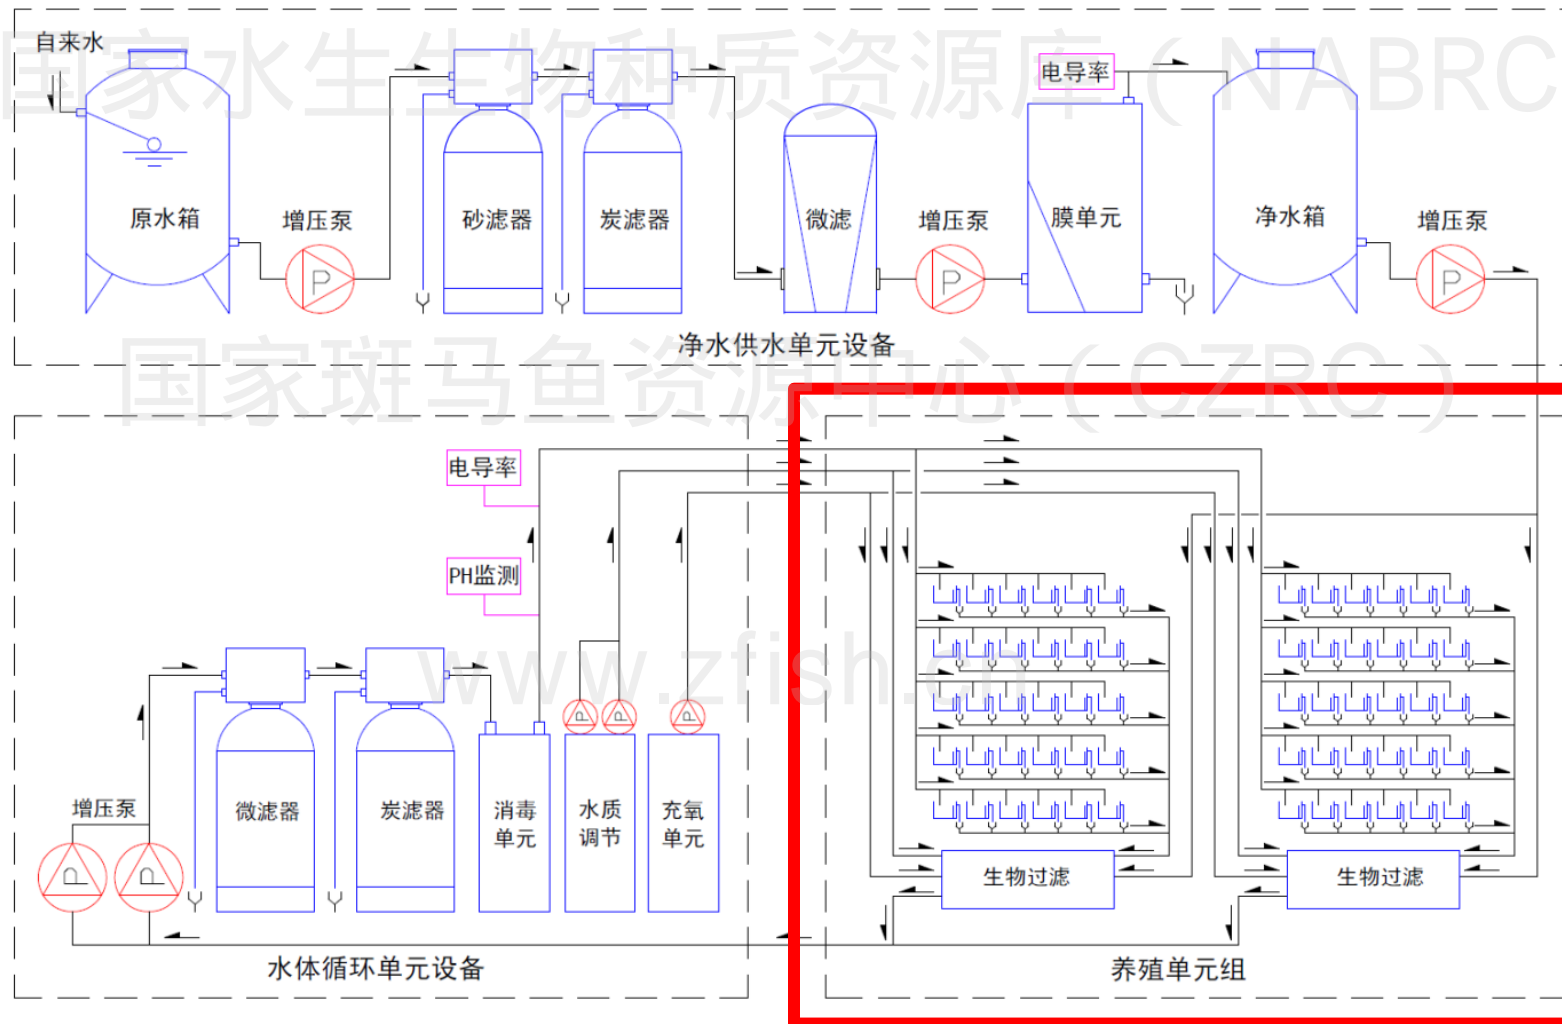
国家水生生物种质资源库（NABRC）

自来水

原水箱

增压泵

P

砂滤器

炭滤器

微滤

增压泵

P

电导率

膜单元

净水箱

增压泵

P

净水供水单元设备

国家斑马鱼资源中心（CZRC）

电导率

PH监测

www.zfish.cn

增压泵

微滤器

炭滤器

消毒单元

水质调节

充氧单元

生物过滤

生物过滤

水体循环单元设备

养殖单元组